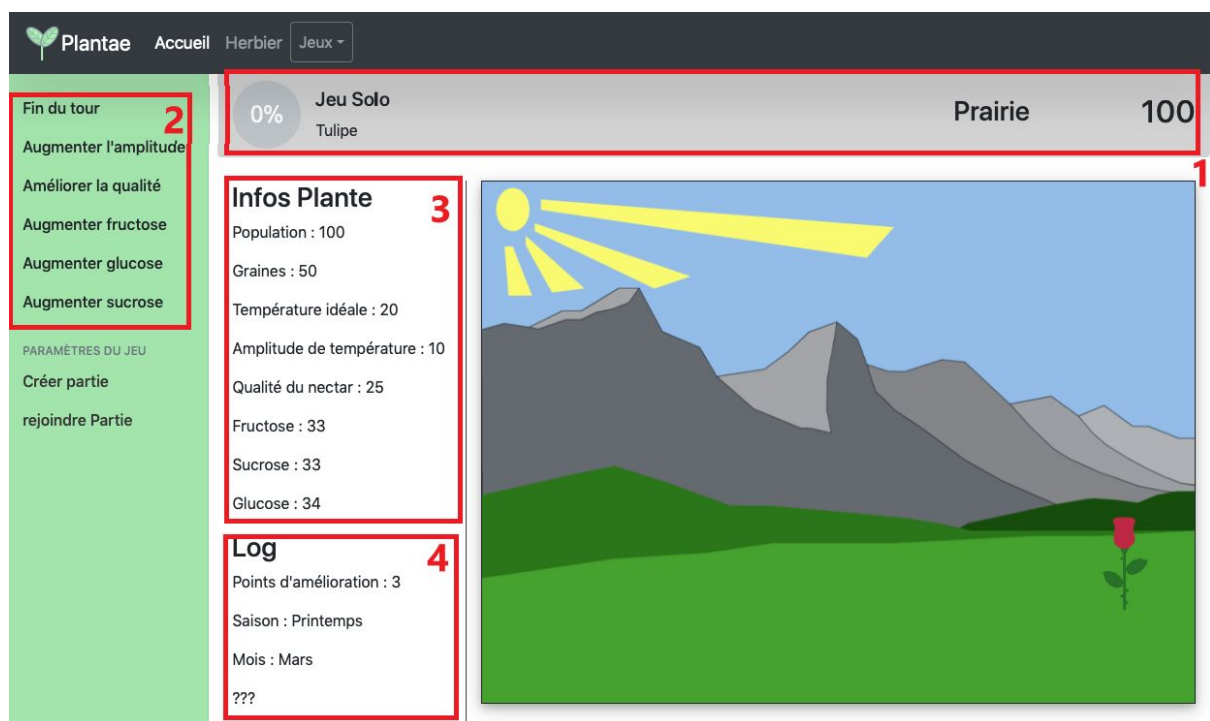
Plantae Accueil Herbier Jeux

Fin du tour
Augmenter l'amplitude
Améliorer la qualité
Augmenter fructose
Augmenter glucose
Augmenter sucrose

2

PARAMÈTRES DU JEU
Créer partie
rejoindre Partie

0%
Jeu Solo
Tulipe
Prairie
100

1

Infos Plante
3
Population : 100
Graines : 50
Température idéale : 20
Amplitude de température : 10
Qualité du nectar : 25
Fructose : 33
Sucrose : 33
Glucose : 34

Log
4
Points d'amélioration : 3
Saison : Printemps
Mois : Mars
???